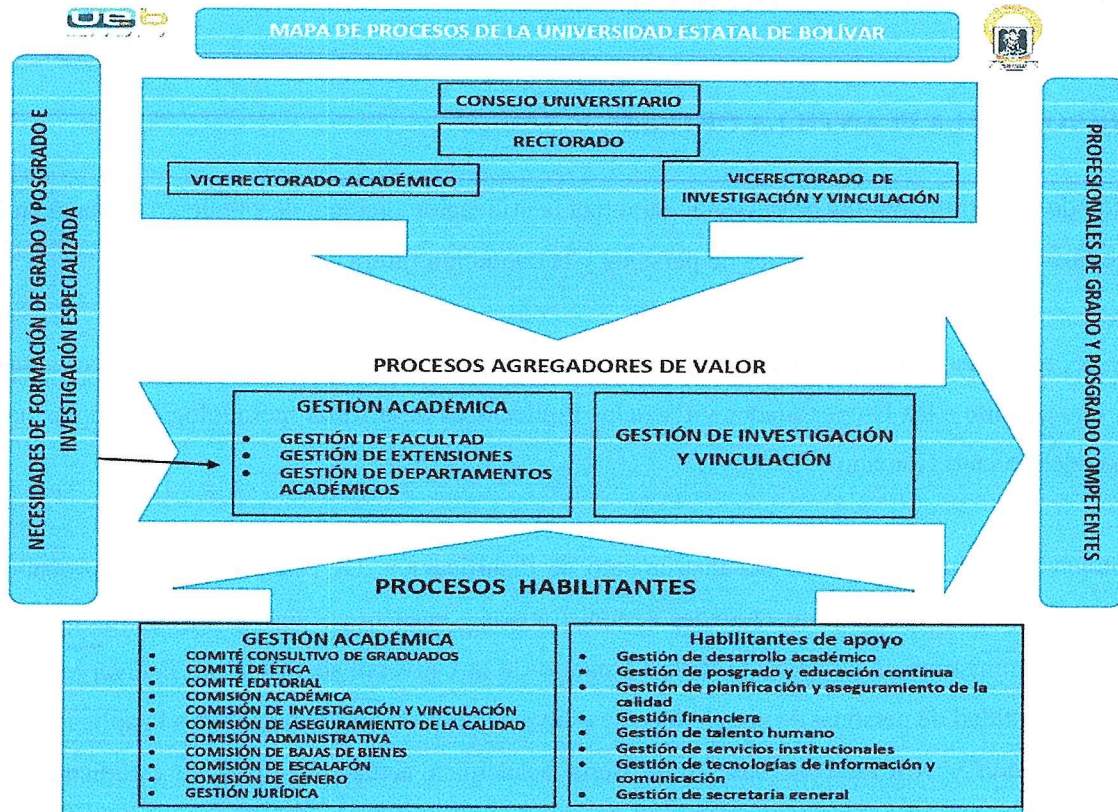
UEB

MAPA DE PROCESOS DE LA UNIVERSIDAD ESTATAL DE BOLÍVAR

NECESIDADES DE FORMACIÓN DE GRADO Y POSGRADO E INVESTIGACIÓN ESPECIALIZADA

CONSEJO UNIVERSITARIO

RECTORADO

VICERECTORADO ACADÉMICO

VICERECTORADO DE INVESTIGACIÓN Y VINCULACIÓN

PROCESOS AGREGADORES DE VALOR

GESTIÓN ACADÉMICA
- GESTIÓN DE FACULTAD
- GESTIÓN DE EXTENSIONES
- GESTIÓN DE DEPARTAMENTOS ACADÉMICOS

GESTIÓN DE INVESTIGACIÓN Y VINCULACIÓN

PROCESOS HABILITANTES

GESTIÓN ACADÉMICA
- COMITÉ CONSULTIVO DE GRADUADOS
- COMITÉ DE ÉTICA
- COMITÉ EDITORIAL
- COMISIÓN ACADÉMICA
- COMISIÓN DE INVESTIGACIÓN Y VINCULACIÓN
- COMISIÓN DE ASEGURAMIENTO DE LA CALIDAD
- COMISIÓN ADMINISTRATIVA
- COMISIÓN DE BAJAS DE BIENES
- COMISIÓN DE ESCALAFÓN
- COMISIÓN DE GÉNERO
- GESTIÓN JURÍDICA

Habilitantes de apoyo
- Gestión de desarrollo académico
- Gestión de posgrado y educación continua
- Gestión de planificación y aseguramiento de la calidad
- Gestión financiera
- Gestión de talento humano
- Gestión de servicios institucionales
- Gestión de tecnologías de información y comunicación
- Gestión de secretaria general

PROFESIONALES DE GRADO Y POSGRADO COMPETENTES